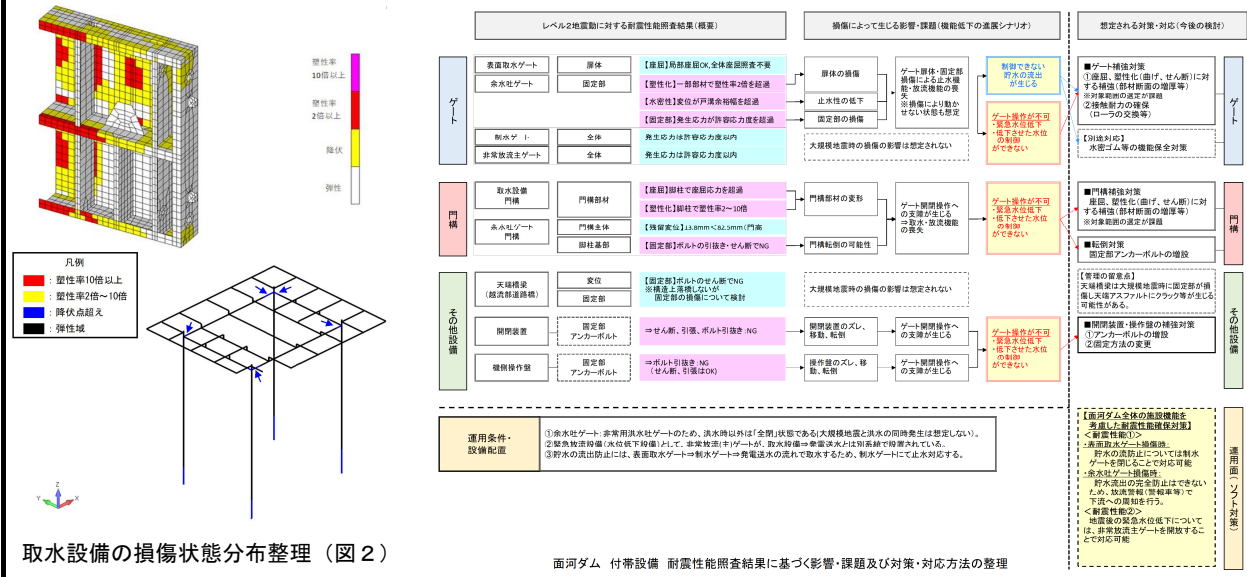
塑性率
10倍以上

塑性率
2倍以上

降伏

弾性

凡例
: 塑性率10倍以上
: 塑性率2倍～10倍
: 降伏点超え
: 弾性域

取水設備の損傷状態分布整理（図２）

レベル2地震動に対する耐震性能照査結果（概要）

損傷によって生じる影響・課題（機能低下の進展シナリオ）

想定される対策・対応（今後の検討）

ゲート

表面取水ゲート | 扉体 | 【座屈】局部座屈OK,全体座屈照査不要

余水吐ゲート | 固定部 | 【塑性化】一部部材で塑性率2倍を超過
【水密性】変位が戸溝余裕幅を超過
【固定部】発生応力が許容応力度を超過

扉体の損傷
止水性の低下
固定部の損傷

ゲート扉体・固定部損傷による止水機能・放流機能の喪失
※損傷により動かせない状態も想定

制御できない貯水の流出が生じる

ゲート操作が不可
・緊急水位低下
・低下させた水位の制御
ができない

制水ゲート | 全体 | 発生応力は許容応力度以内

非常放流主ゲート | 全体 | 発生応力は許容応力度以内

大規模地震時の損傷の影響は想定されない

■ゲート補強対策
①座屈、塑性化(曲げ、せん断)に対する補強(部材断面の増厚等)
※対象範囲の選定が課題
②接触耐力の確保
（ローラの交換等）

【別途対応】
水密ゴム等の機能保全対策

門構

取水設備門構 | 門構部材 | 【座屈】脚柱で座屈応力を超過
【塑性化】脚柱で塑性率2～10倍

余水吐ゲート門構 | 門構主体 | 【残留変位】13.8mm<82.5mm(門高
脚柱基部 | 【固定部】ボルトの引抜き・せん断でNG

門構部材の変形
門構転倒の可能性

ゲート開閉操作への支障が生じる
⇒取水・放流機能の喪失

ゲート操作が不可
・緊急水位低下
・低下させた水位の制御
ができない

■門構補強対策
座屈、塑性化(曲げ、せん断)に対する補強(部材断面の増厚等)
※対象範囲の選定が課題

■転倒対策
固定部アンカーボルトの増設

その他設備

天端橋梁（越流部道路橋） | 変位 | 【固定部】ボルトのせん断でNG
固定部 | ※構造上落橋しないが固定部の損傷について検討

大規模地震時の損傷の影響は想定されない

【管理の留意点】
天端橋梁は大規模地震時に固定部が損傷し天端アスファルトにクラック等が生じる可能性がある。

開閉装置 | 固定部アンカーボルト | ⇒せん断、引張、ボルト引抜き:NG

開閉装置のズレ、移動、転倒

ゲート開閉操作への支障が生じる

機側操作盤 | 固定部アンカーボルト | ⇒ボルト引抜き:NG（せん断、引張はOK）

操作盤のズレ、移動、転倒

ゲート開閉操作への支障が生じる

ゲート操作が不可
・緊急水位低下
・低下させた水位の制御
ができない

■開閉装置・操作盤の補強対策
①アンカーボルトの増設
②固定方法の変更

運用条件・設備配置

①余水吐ゲート：非常用洪水吐ゲートのため、洪水時以外は「全閉」状態である(大規模地震と洪水の同時発生は想定しない)。
②緊急放流段階(水位低下段階)として、非常放流(主)ゲートが、取水段階⇒発電流水と(は別系統で段階されている。
③貯水の流出防止には、表面取水ゲート⇒制水ゲート⇒発電送水の流れで取水するため、制水ゲートにて止水対応する。

【面河ダム全体の施設機能を考慮した耐震性能確保対策】
＜耐震性能①＞
・表面取水ゲート損傷時：
貯水の流出防止については制水ゲートを閉じることで対応可能
・余水吐ゲート損傷時：
貯水流出の完全防止はできないため、放流警報(警報車等)で下流への周知を行う。
＜耐震性能②＞
地震後の緊急水位低下については、非常放流主ゲートを開放することで対応可能

運用面（ソフト対策）

面河ダム 付帯設備 耐震性能照査結果に基づく影響・課題及び対策・対応方法の整理